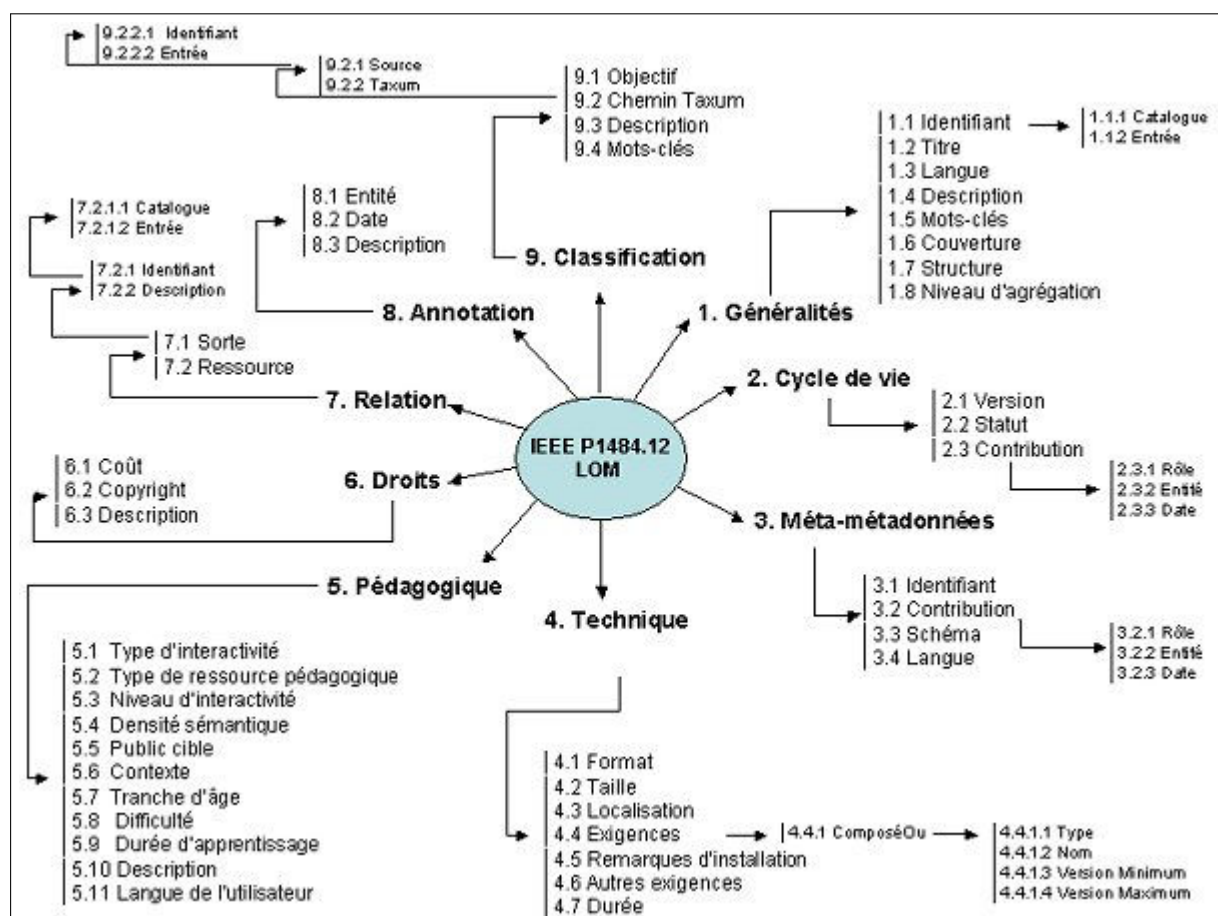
IEEE P1484.12
LOM

1. Généralités

1.1 Identifiant
1.2 Titre
1.3 Langue
1.4 Description
1.5 Mots-clés
1.6 Couverture
1.7 Structure
1.8 Niveau d'agrégation

1.1.1 Catalogue
1.1.2 Entrée

2. Cycle de vie

2.1 Version
2.2 Statut
2.3 Contribution

2.3.1 Rôle
2.3.2 Entité
2.3.3 Date

3. Méta-métadonnées

3.1 Identifiant
3.2 Contribution
3.3 Schéma
3.4 Langue

3.2.1 Rôle
3.2.2 Entité
3.2.3 Date

4. Technique

4.1 Format
4.2 Taille
4.3 Localisation
4.4 Exigences
4.5 Remarques d'installation
4.6 Autres exigences
4.7 Durée

4.4.1 ComposéOu

4.4.1.1 Type
4.4.1.2 Nom
4.4.1.3 Version Minimum
4.4.1.4 Version Maximum

5. Pédagogique

5.1 Type d'interactivité
5.2 Type de ressource pédagogique
5.3 Niveau d'interactivité
5.4 Densité sémantique
5.5 Public cible
5.6 Contexte
5.7 Tranche d'âge
5.8 Difficulté
5.9 Durée d'apprentissage
5.10 Description
5.11 Langue de l'utilisateur

6. Droits

6.1 Coût
6.2 Copyright
6.3 Description

7. Relation

7.1 Sorte
7.2 Ressource

7.2.1 Identifiant
7.2.2 Description

7.2.1.1 Catalogue
7.2.1.2 Entrée

8. Annotation

8.1 Entité
8.2 Date
8.3 Description

9. Classification

9.1 Objectif
9.2 Chemin Taxum
9.3 Description
9.4 Mots-clés

9.2.1 Source
9.2.2 Taxum

9.2.2.1 Identifiant
9.2.2.2 Entrée